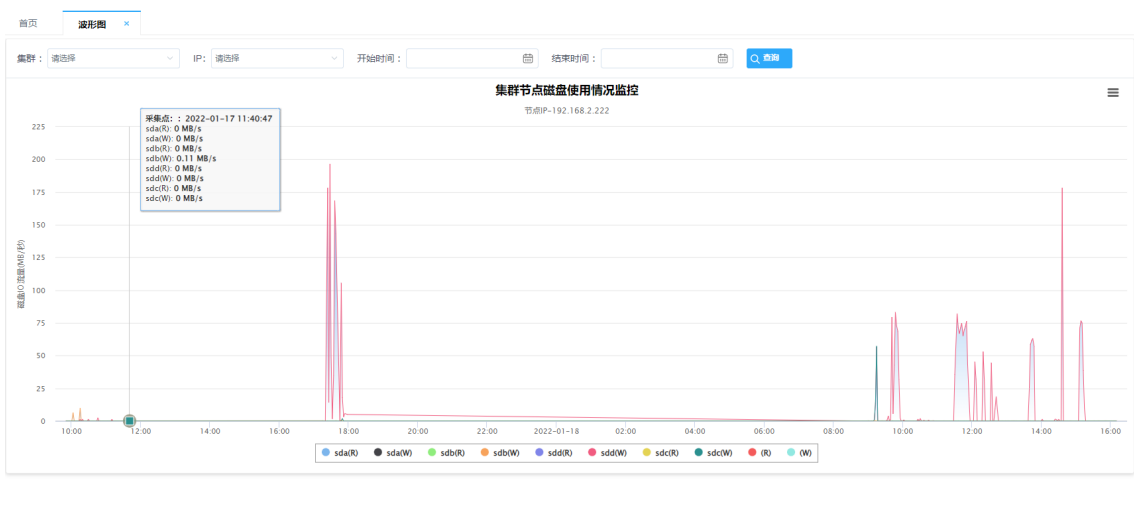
首页 波形图 ×

集群： 请选择 IP： 请选择 开始时间： 结束时间： 查询

集群节点磁盘使用情况监控

节点IP-192.168.2.222

采集点：：2022-01-17 11:40:47
sda(R): 0 MB/s
sda(W): 0 MB/s
sdb(R): 0 MB/s
sdb(W): 0.11 MB/s
sdd(R): 0 MB/s
sdd(W): 0 MB/s
sdc(R): 0 MB/s
sdc(W): 0 MB/s

磁盘IO流量(MB/秒)

225
200
175
150
125
100
75
50
25
0

10:00 12:00 14:00 16:00 18:00 20:00 22:00 2022-01-18 02:00 04:00 06:00 08:00 10:00 12:00 14:00 16:00

sda(R) sda(W) sdb(R) sdb(W) sdd(R) sdd(W) sdc(R) sdc(W) (R) (W)